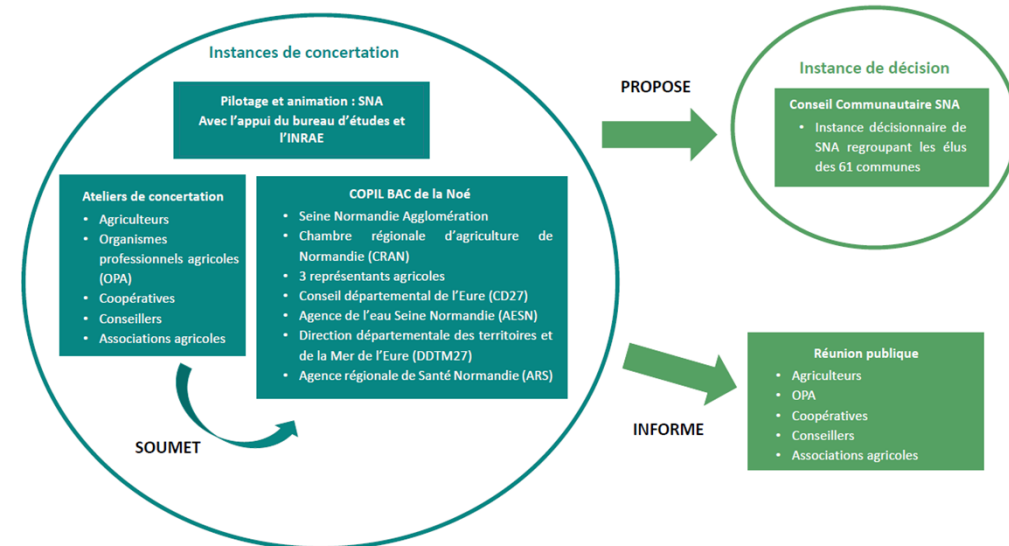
Instances de concertation

Pilotage et animation : SNA
Avec l'appui du bureau d'études et l'INRAE

Ateliers de concertation
• Agriculteurs
• Organismes professionnels agricoles (OPA)
• Coopératives
• Conseillers
• Associations agricoles

COPIL BAC de la Noé
• Seine Normandie Agglomération
• Chambre régionale d'agriculture de Normandie (CRAN)
• 3 représentants agricoles
• Conseil départemental de l'Eure (CD27)
• Agence de l'eau Seine Normandie (AESN)
• Direction départementale des territoires et de la Mer de l'Eure (DDTM27)
• Agence régionale de Santé Normandie (ARS)

SOUMET

PROPOSE

Instance de décision

Conseil Communautaire SNA
• Instance décisionnaire de SNA regroupant les élus des 61 communes

INFORME

Réunion publique
• Agriculteurs
• OPA
• Coopératives
• Conseillers
• Associations agricoles